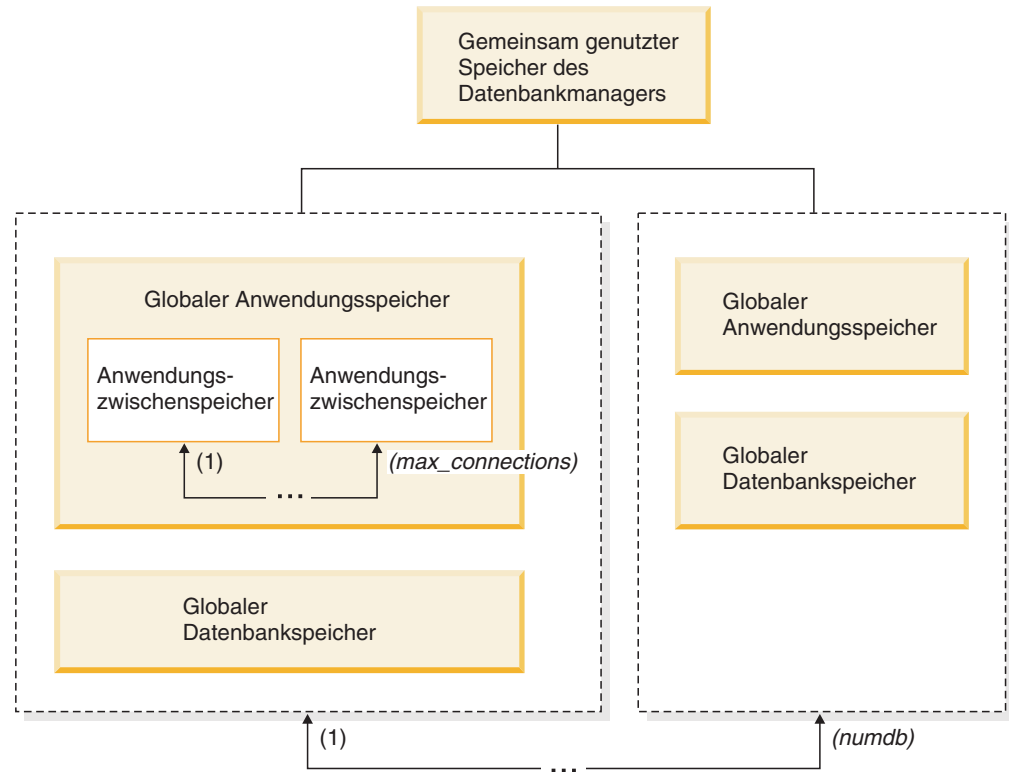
Gemeinsam genutzter Speicher des Datenbankmanagers

Globaler Anwendungsspeicher

Anwendungszwischenspeicher

Anwendungszwischenspeicher

(1)

...

(max_connections)

Globaler Datenbankspeicher

Globaler Anwendungsspeicher

Globaler Datenbankspeicher

(1)

...

(numdb)